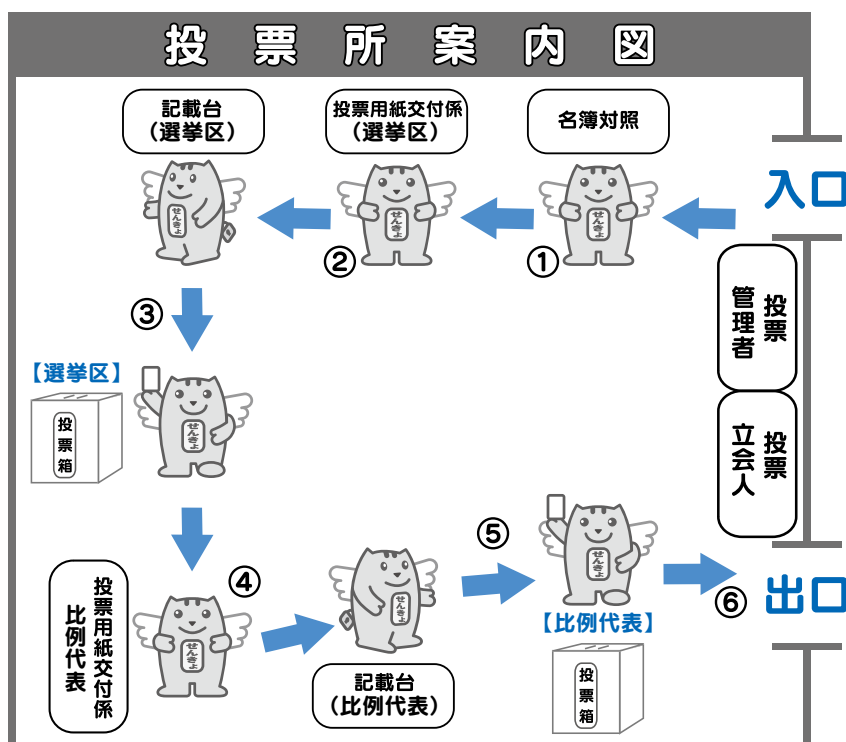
投票所案内図

記載台
（選挙区）

投票用紙交付係
（選挙区）

名簿対照

入口

②

①

投票管理者

③

【選挙区】

投票箱

投票立会人

⑤

出口

④

⑥

投票用紙交付係
比例代表

【比例代表】

記載台
（比例代表）

投票箱

せんきょ